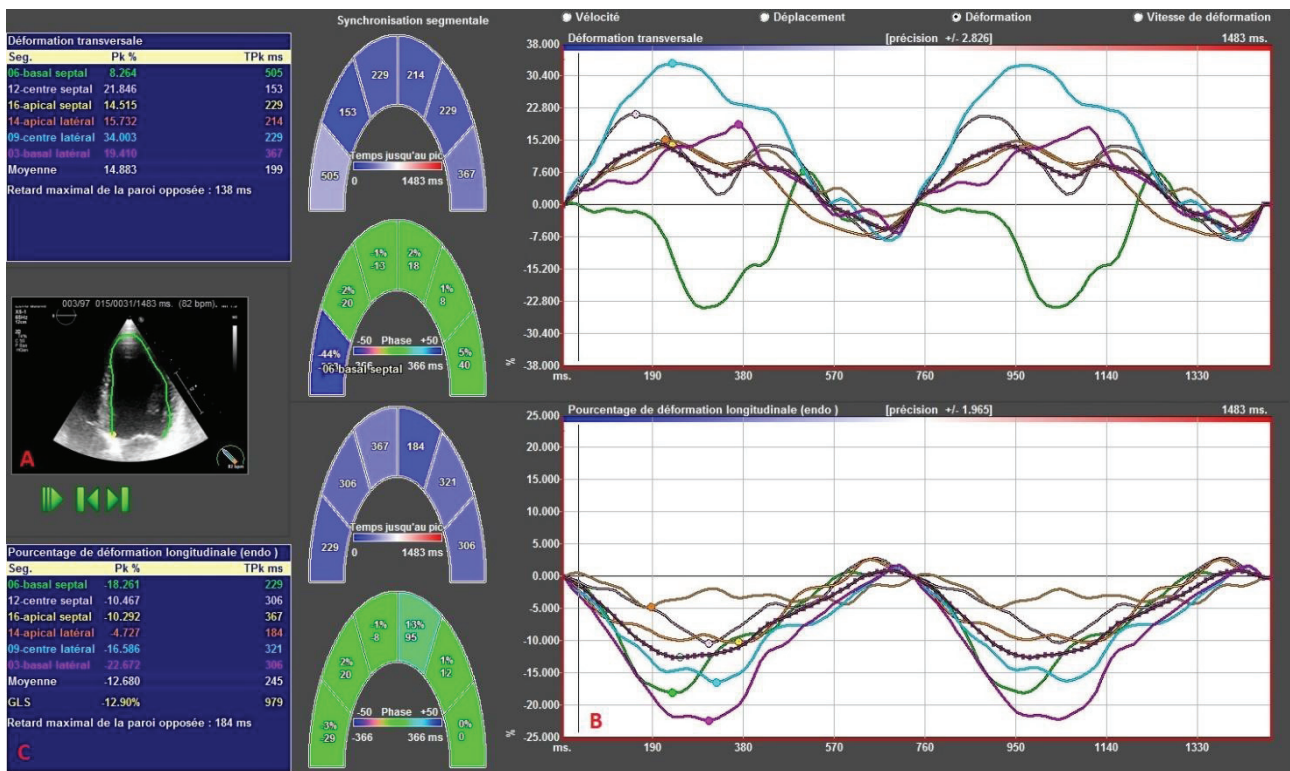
Déformation transversale

| Seg. | Pk % | TPk ms |
|---|---|---|
| 06-basal septal | 8.264 | 505 |
| 12-centre septal | 21.846 | 153 |
| 16-apical septal | 14.515 | 229 |
| 14-apical latéral | 15.732 | 214 |
| 09-centre latéral | 34.003 | 229 |
| 03-basal latéral | 19.410 | 367 |
| Moyenne | 14.883 | 199 |

Retard maximal de la paroi opposée : 138 ms

003/97 015/0031/1483 ms. (82 bpm).

A

Pourcentage de déformation longitudinale (endo )

| Seg. | Pk % | TPk ms |
|---|---|---|
| 06-basal septal | -18.261 | 229 |
| 12-centre septal | -10.467 | 306 |
| 16-apical septal | -10.292 | 367 |
| 14-apical latéral | -4.727 | 184 |
| 09-centre latéral | -16.586 | 321 |
| 03-basal latéral | -22.672 | 306 |
| Moyenne | -12.680 | 245 |
| GLS | -12.90% | 979 |

Retard maximal de la paroi opposée : 184 ms

C

Synchronisation segmentale

229 214 153 229 505 367
Temps jusqu'au pic
0 1483 ms

-1% -13 2% 18 -2% 20 1% 8 -44% 5% 40
-50 Phase +50
-366 366 ms
06-basal septal

367 184 306 321 229 306
Temps jusqu'au pic
0 1483 ms

-1% -8 13% 95 2% 20 1% 12 -3% -29 0% 0
-50 Phase +50
-366 366 ms

Vélocité Déplacement Déformation Vitesse de déformation

Déformation transversale [précision +/- 2.826] 1483 ms.
38.000 30.400 22.800 15.200 7.600 0.000 -7.600 -15.200 -22.800 -30.400 -38.000
%
ms. 190 380 570 760 950 1140 1330

Pourcentage de déformation longitudinale (endo ) [précision +/- 1.965] 1483 ms.
25.000 20.000 15.000 10.000 5.000 0.000 -5.000 -10.000 -15.000 -20.000 -25.000
%
ms. 190 380 570 760 950 1140 1330
B